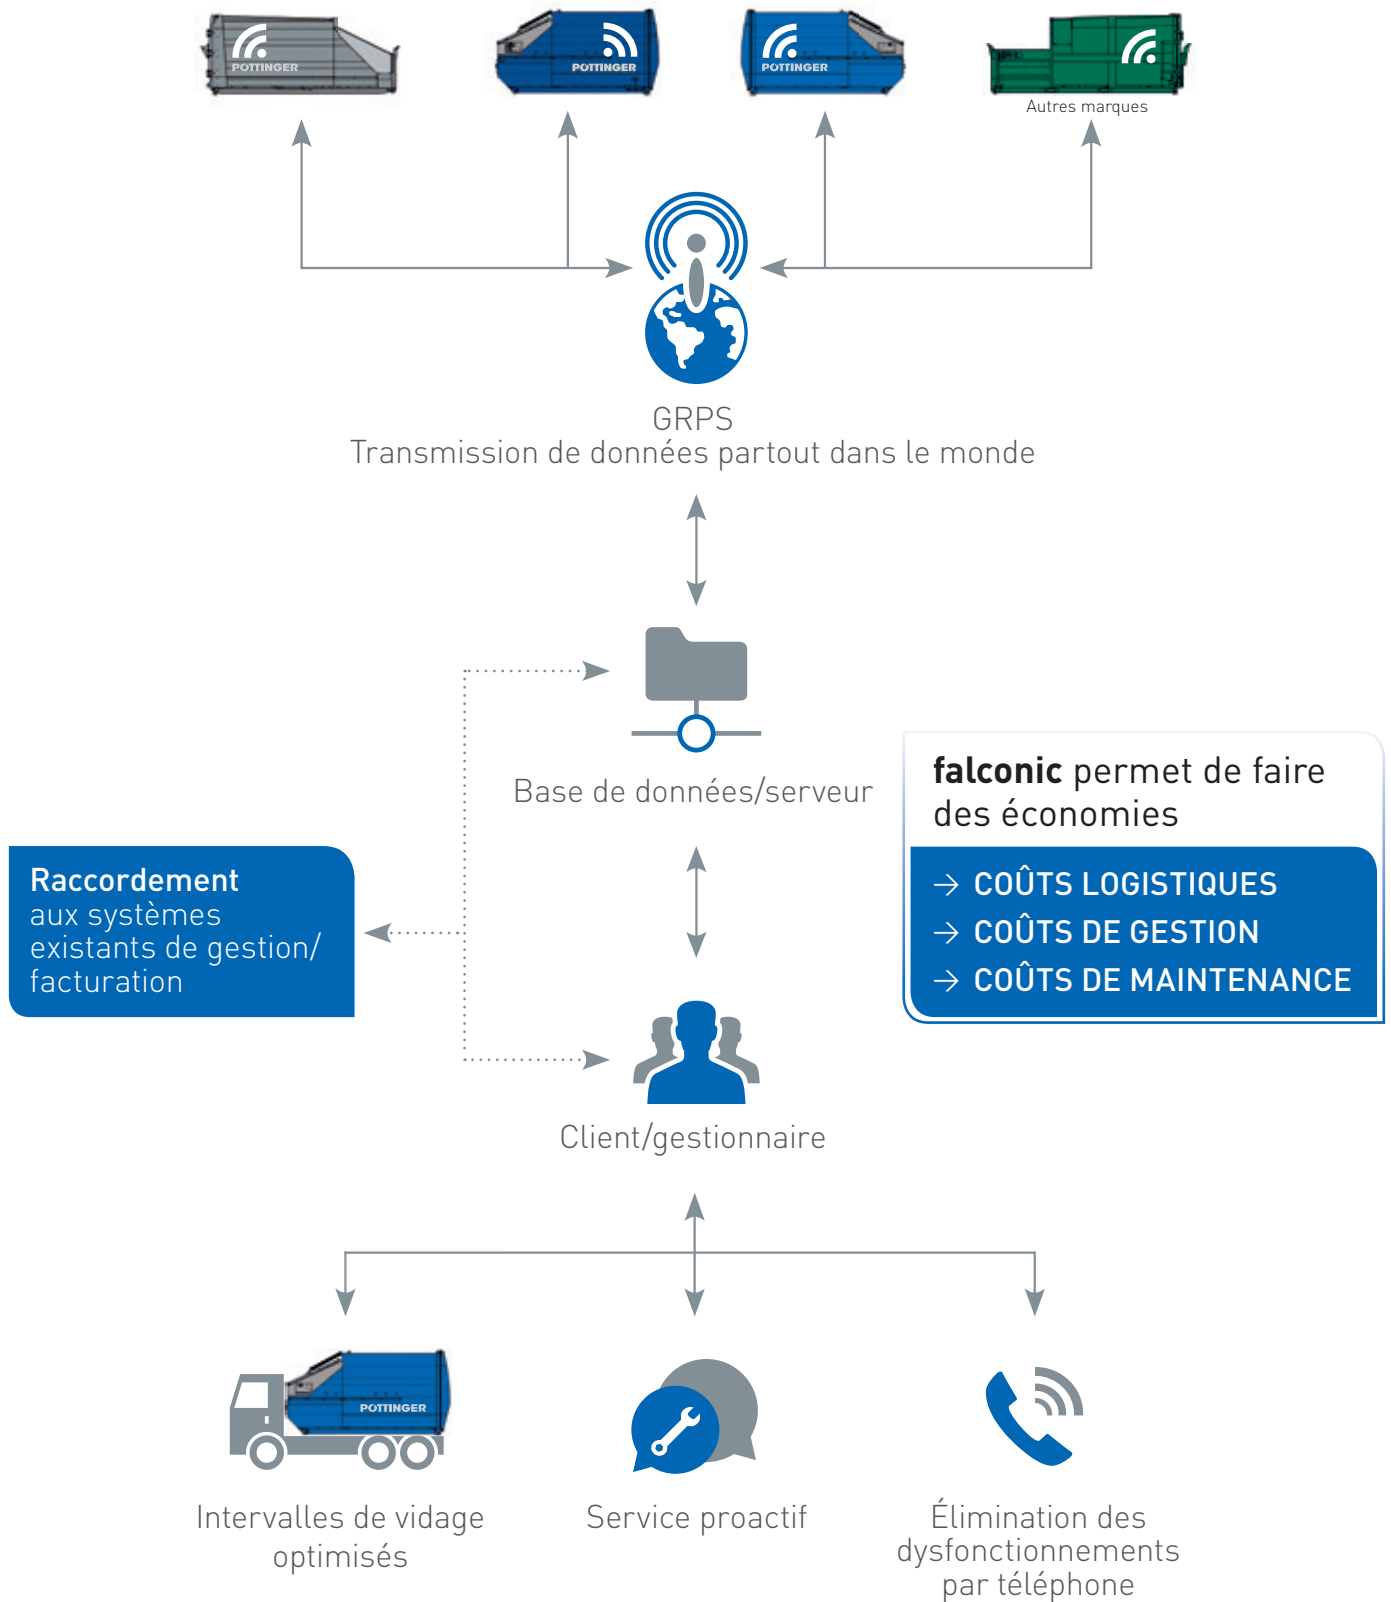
PÖTTINGER

PÖTTINGER

PÖTTINGER

Autres marques

GRPS
Transmission de données partout dans le monde

Base de données/serveur

falconic permet de faire des économies

→ COÛTS LOGISTIQUES
→ COÛTS DE GESTION
→ COÛTS DE MAINTENANCE

Raccordement aux systèmes existants de gestion/ facturation

Client/gestionnaire

PÖTTINGER

Intervalles de vidage optimisés

Service proactif

Élimination des dysfonctionnements par téléphone